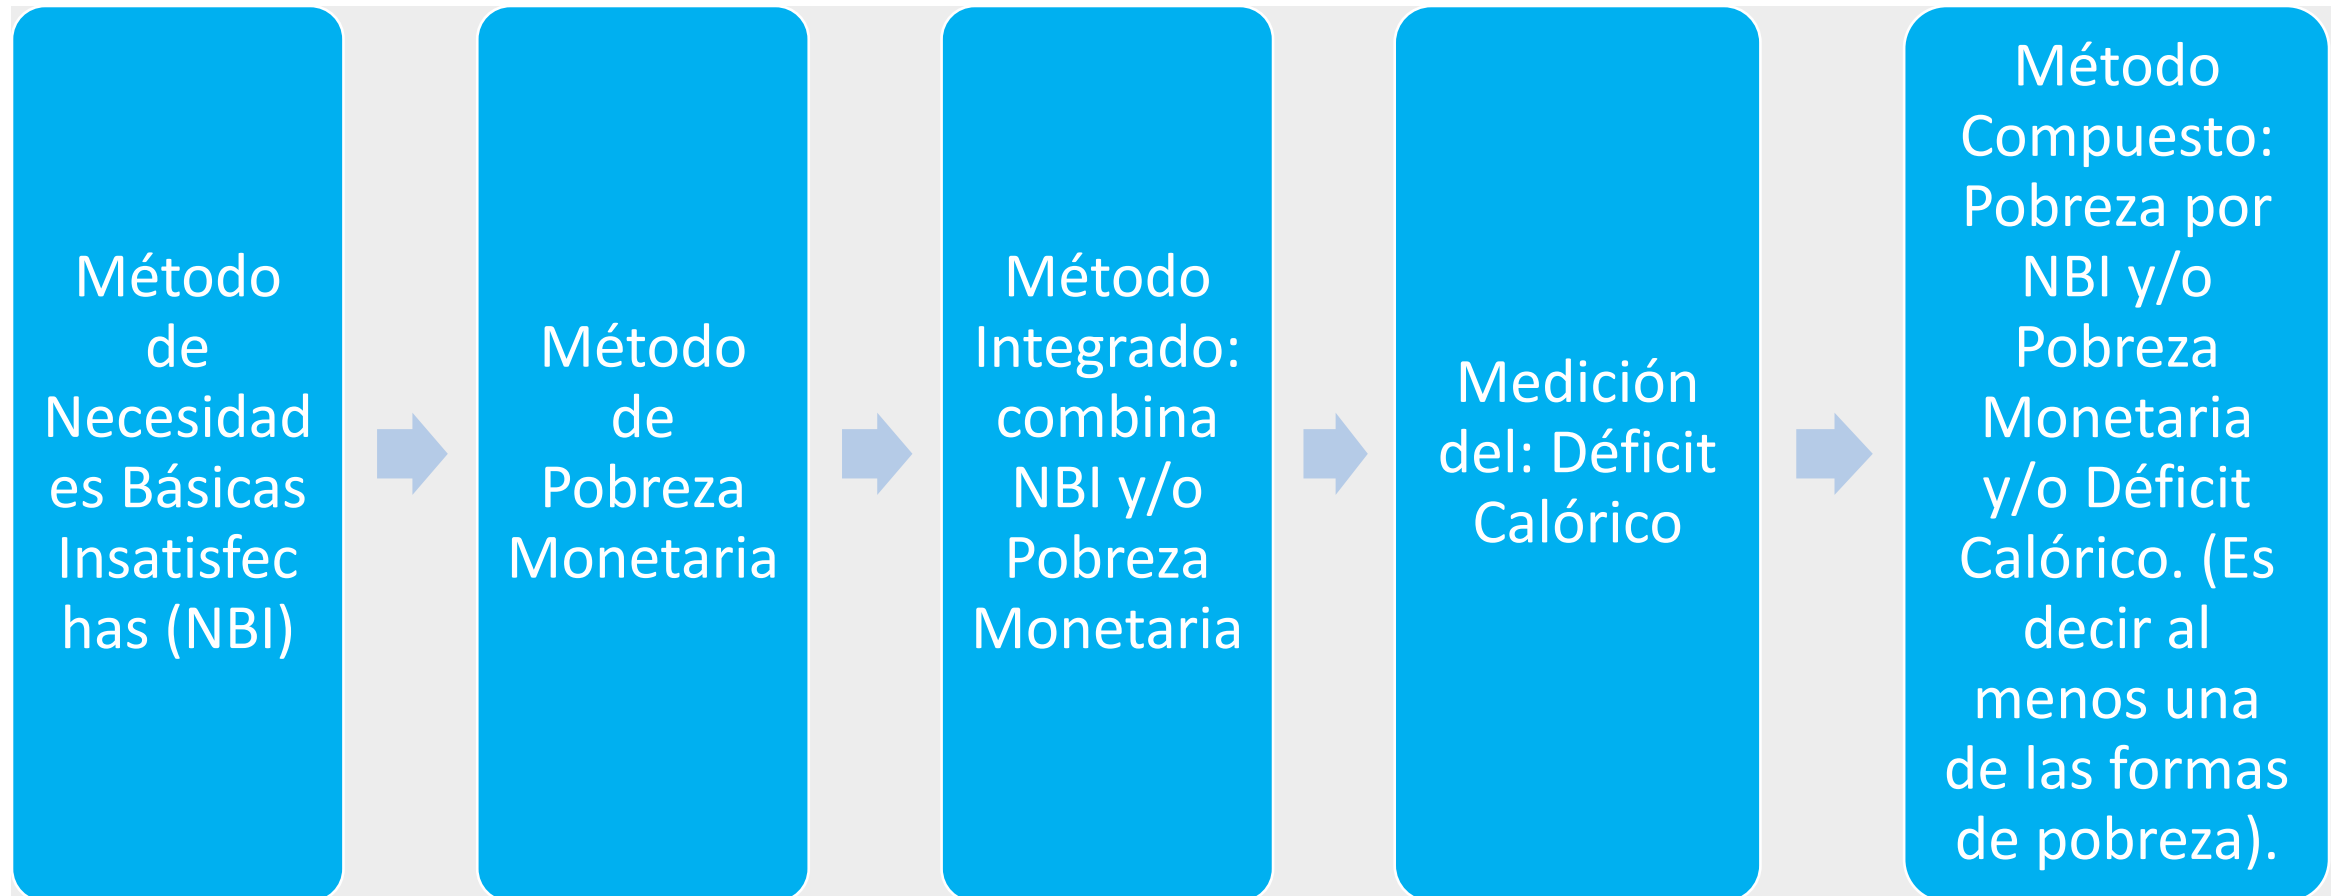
Método de Necesidades Básicas Insatisfechas (NBI)

Método de Pobreza Monetaria

Método Integrado: combina NBI y/o Pobreza Monetaria

Medición del: Déficit Calórico

Método Compuesto: Pobreza por NBI y/o Pobreza Monetaria y/o Déficit Calórico. (Es decir al menos una de las formas de pobreza).